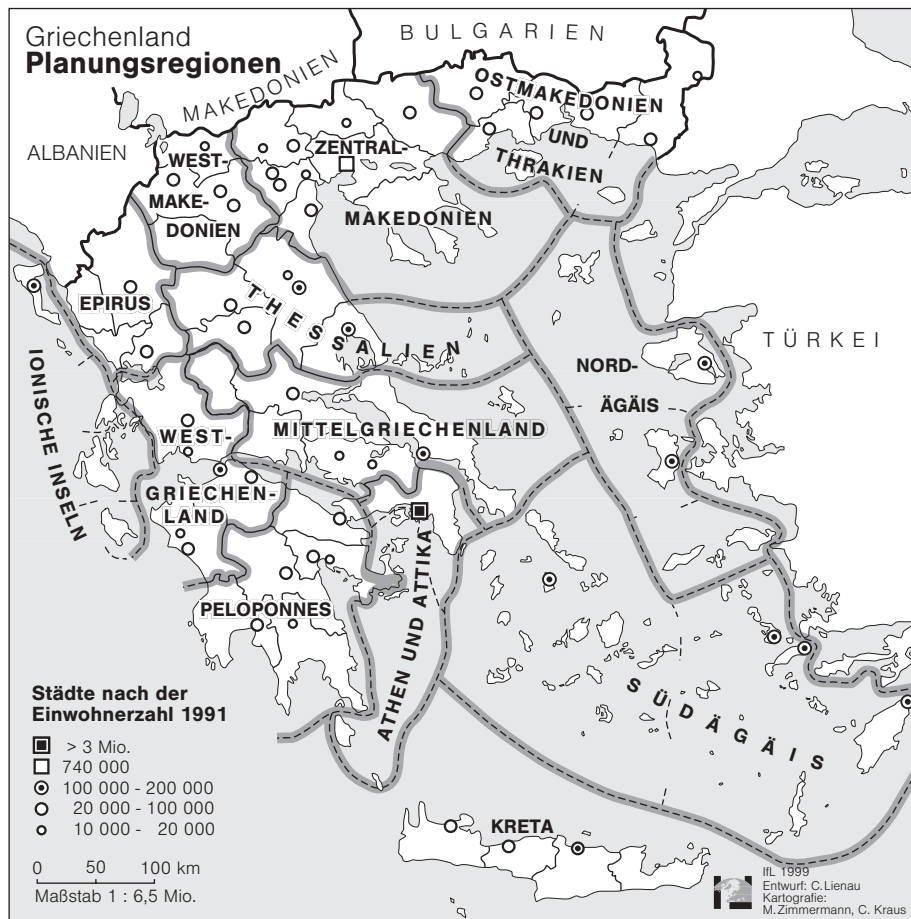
Griechenland
**Planungsregionen**

BULGARIEN

MAKEDONIEN

ALBANIEN

TÜRKEI

OSTMAKEDONIEN UND THRAKIEN

WEST-MAKEDONIEN

ZENTRAL-MAKEDONIEN

EPIRUS

THESSALIEN

IONISCHE INSELN

NORD-ÄGÄIS

WEST-GRIECHENLAND

MITTELGRIECHENLAND

ATHEN UND ATTIKA

PELOPONNES

SÜDÄGÄIS

KRETA

Städte nach der Einwohnerzahl 1991
> 3 Mio.
740 000
100 000 - 200 000
20 000 - 100 000
10 000 - 20 000

0 50 100 km
Maßstab 1 : 6,5 Mio.

IfL 1999
Entwurf: C. Lienau
Kartografie:
M. Zimmermann, C. Kraus